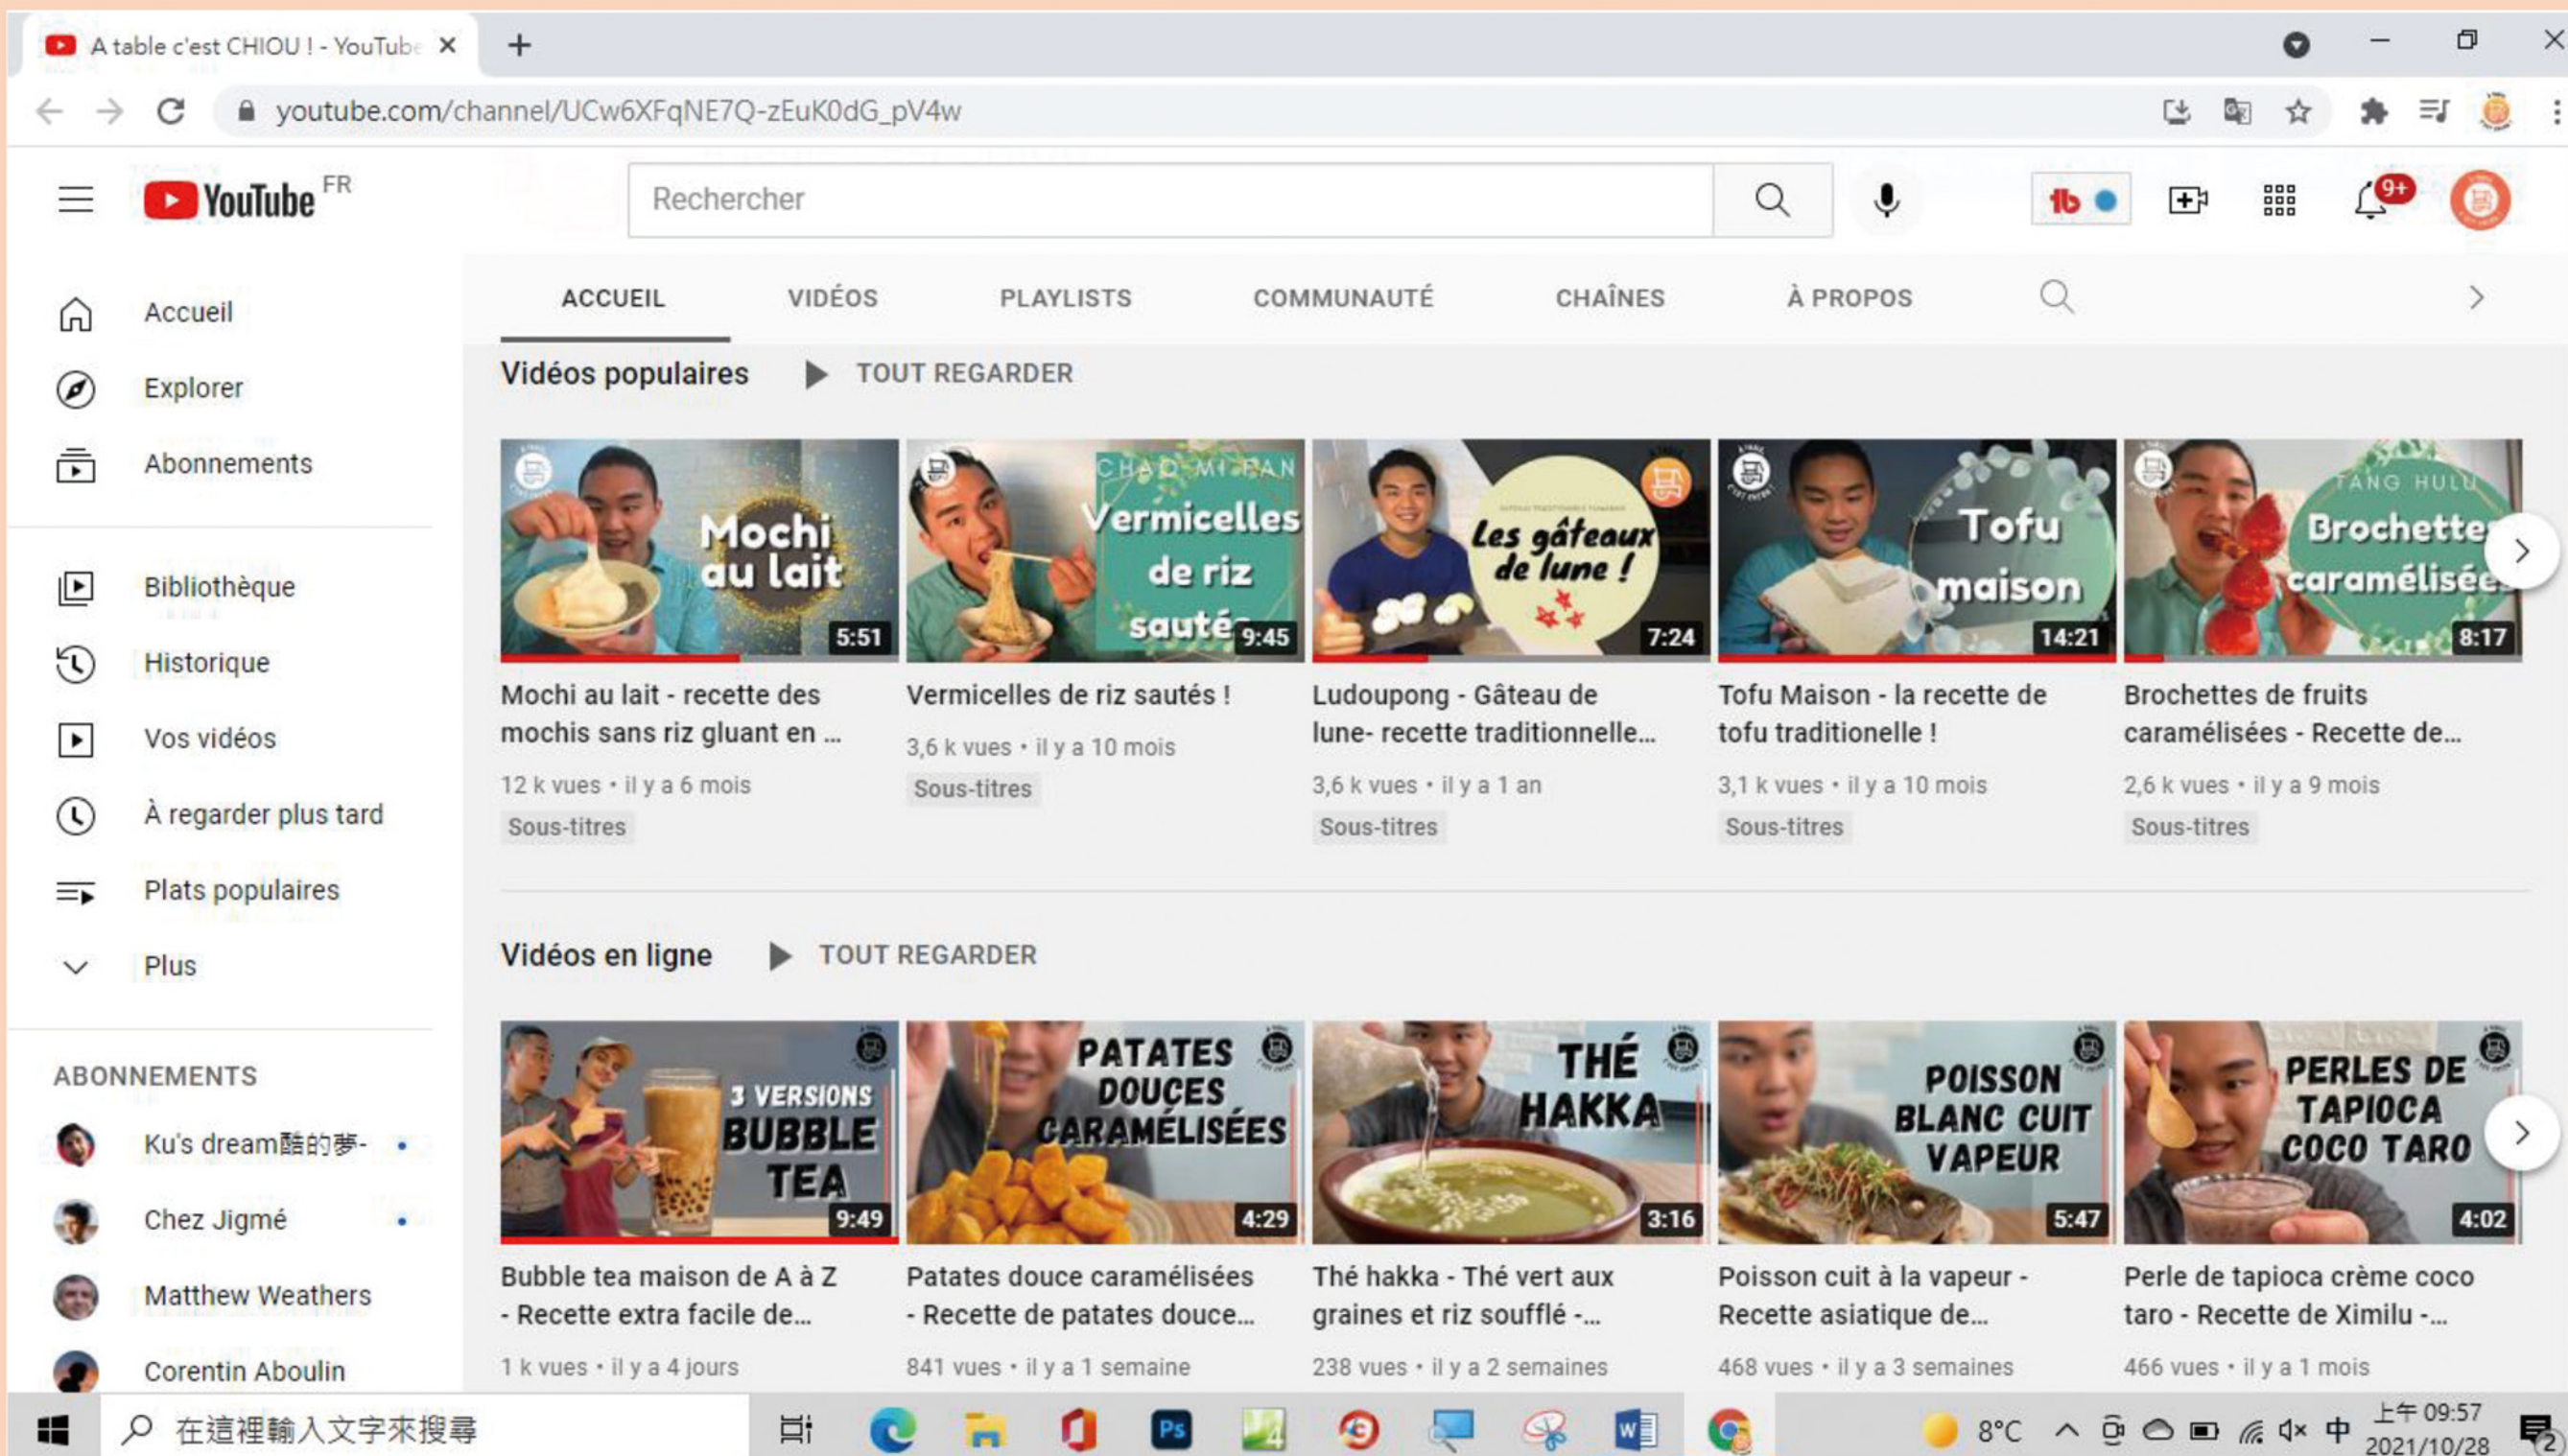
A table c'est CHIOU ! - YouTube ×

youtube.com/channel/UCw6XFqNE7Q-zEuK0dG_pV4w

YouTube FR

Rechercher

9+

ACCUEIL VIDÉOS PLAYLISTS COMMUNAUTÉ CHAÎNES À PROPOS

Accueil
Explorer
Abonnements

Bibliothèque
Historique
Vos vidéos
À regarder plus tard
Plats populaires
Plus

ABONNEMENTS
Ku's dream酷的夢-
Chez Jigmé
Matthew Weathers
Corentin Aboulin

Vidéos populaires TOUT REGARDER

Mochi au lait 5:51
Mochi au lait - recette des mochis sans riz gluant en ...
12 k vues • il y a 6 mois
Sous-titres

CHAO MI FAN Vermicelles de riz sautés 9:45
Vermicelles de riz sautés !
3,6 k vues • il y a 10 mois
Sous-titres

Les gâteaux de lune ! 7:24
Ludoupong - Gâteau de lune- recette traditionnelle...
3,6 k vues • il y a 1 an
Sous-titres

Tofu maison 14:21
Tofu Maison - la recette de tofu traditionelle !
3,1 k vues • il y a 10 mois
Sous-titres

TANG HULU Brochettes caramélisées 8:17
Brochettes de fruits caramélisées - Recette de...
2,6 k vues • il y a 9 mois
Sous-titres

Vidéos en ligne TOUT REGARDER

3 VERSIONS BUBBLE TEA 9:49
Bubble tea maison de A à Z - Recette extra facile de...
1 k vues • il y a 4 jours

PATATES DOUCES CARAMÉLISÉES 4:29
Patates douce caramélisées - Recette de patates douce...
841 vues • il y a 1 semaine

THÉ HAKKA 3:16
Thé hakka - Thé vert aux graines et riz soufflé -...
238 vues • il y a 2 semaines

POISSON BLANC CUIT VAPEUR 5:47
Poisson cuit à la vapeur - Recette asiatique de...
468 vues • il y a 3 semaines

PERLES DE TAPIOCA COCO TARO 4:02
Perle de tapioca crème coco taro - Recette de Ximilu -...
466 vues • il y a 1 mois

在這裡輸入文字來搜尋
8°C 中 上午 09:57 2021/10/28